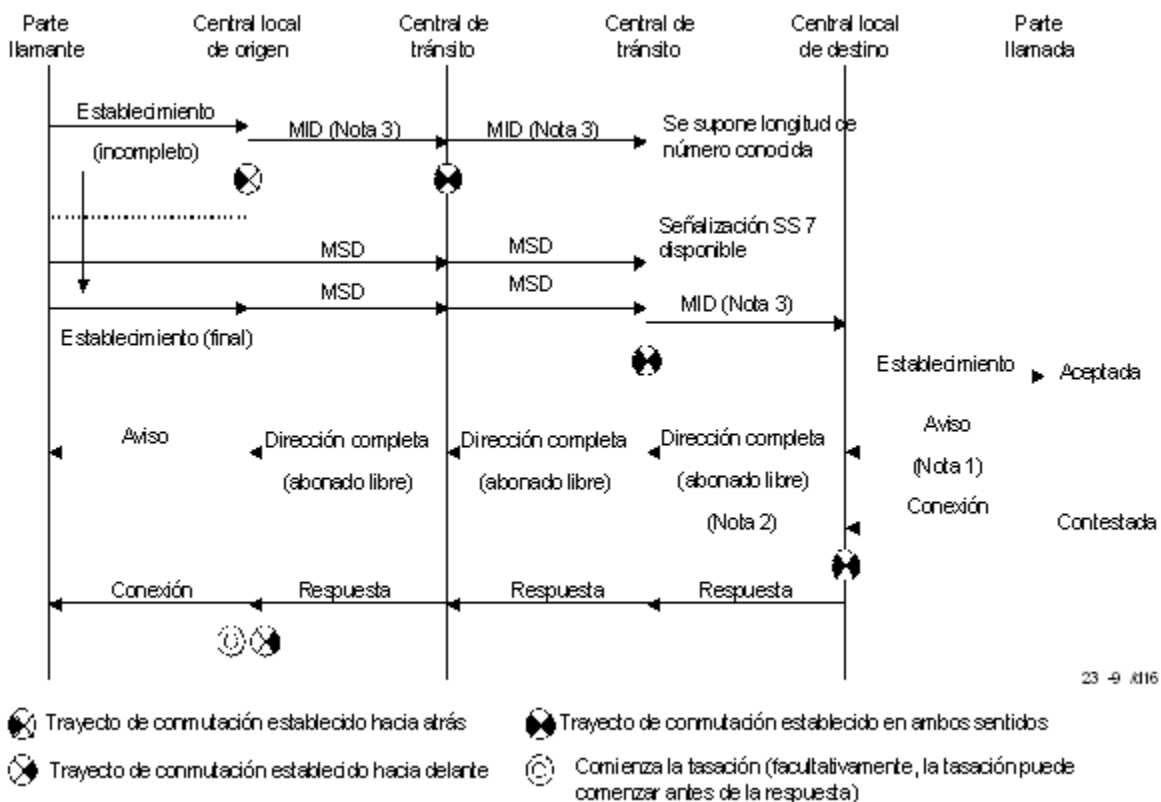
Parte llamante

Central local de origen

Central de tránsito

Central de tránsito

Central local de destino

Parte llamada

Establecimiento (incompleto)

MID (Nota 3)

MID (Nota 3)

Se supone longitud de número conocida

MSD

MSD

Señalización SS 7 disponible

MSD

MSD

MID (Nota 3)

Establecimiento (final)

Establecimiento

Aceptada

Aviso

Dirección completa (abonado libre)

Dirección completa (abonado libre)

Dirección completa (abonado libre) (Nota 2)

Aviso (Nota 1)

Conexión

Contestada

Conexión

Respuesta

Respuesta

Respuesta

23 -9 /d16

Trayecto de conmutación establecido hacia atrás

Trayecto de conmutación establecido en ambos sentidos

Trayecto de conmutación establecido hacia delante

Comienza la tasación (facultativamente, la tasación puede comenzar antes de la respuesta)